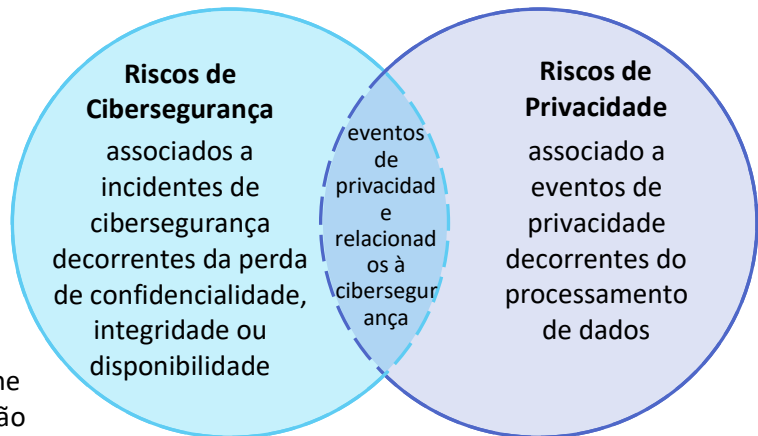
Riscos de Cibersegurança

associados a incidentes de cibersegurança decorrentes da perda de confidencialidade, integridade ou disponibilidade

eventos de privacidad e relacionad os à cibersegur ança

Riscos de Privacidade

associado a eventos de privacidade decorrentes do processamento de dados

me
ão